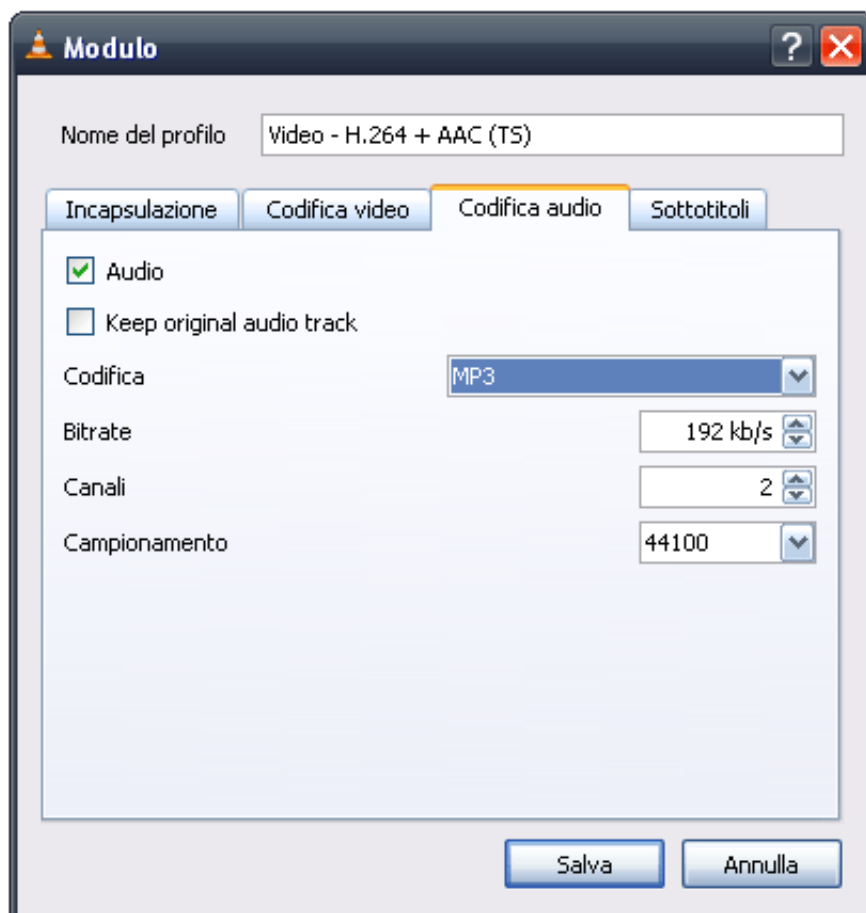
Modulo

?

Nome del profilo
Video - H.264 + AAC (TS)

Incapsulazione
Codifica video
Codifica audio
Sottotitoli

Audio
Keep original audio track

Codifica
MP3

Bitrate
192 kb/s

Canali
2

Campionamento
44100

Salva
Annulla